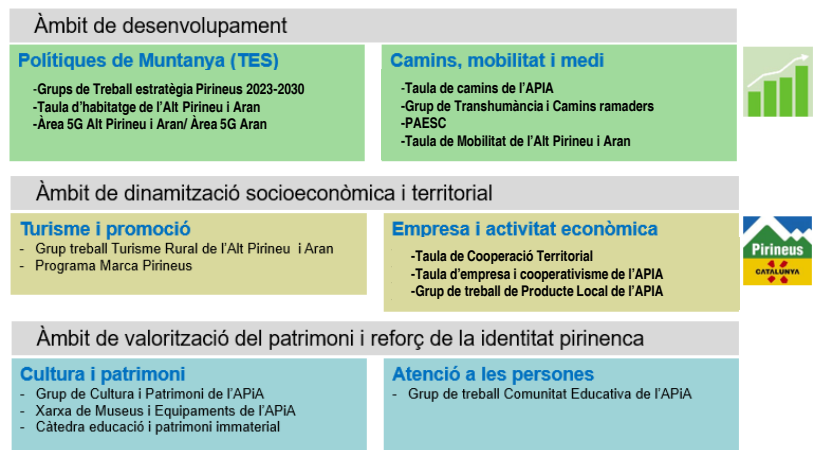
Àmbit de desenvolupament

Polítiques de Muntanya (TES)

-Grups de Treball estratègia Pirineus 2023-2030
-Taula d'habitatge de l'Alt Pirineu i Aran
-Àrea 5G Alt Pirineu i Aran/ Àrea 5G Aran

Camins, mobilitat i medi

-Taula de camins de l'APIA
-Grup de Transhumància i Camins ramaders
-PAESC
-Taula de Mobilitat de l'Alt Pirineu i Aran

Àmbit de dinamització socioeconòmica i territorial

Turisme i promoció

- Grup treball Turisme Rural de l'Alt Pirineu i Aran
- Programa Marca Pirineus

Empresa i activitat econòmica

-Taula de Cooperació Territorial
-Taula d'empresa i cooperativisme de l'APIA
-Grup de treball de Producte Local de l'APIA

Pirineus
CATALUNYA

Àmbit de valorització del patrimoni i reforç de la identitat pirinenca

Cultura i patrimoni

- Grup de Cultura i Patrimoni de l'APiA
- Xarxa de Museus i Equipaments de l'APiA
- Càtedra educació i patrimoni immaterial

Atenció a les persones

- Grup de treball Comunitat Educativa de l'APiA